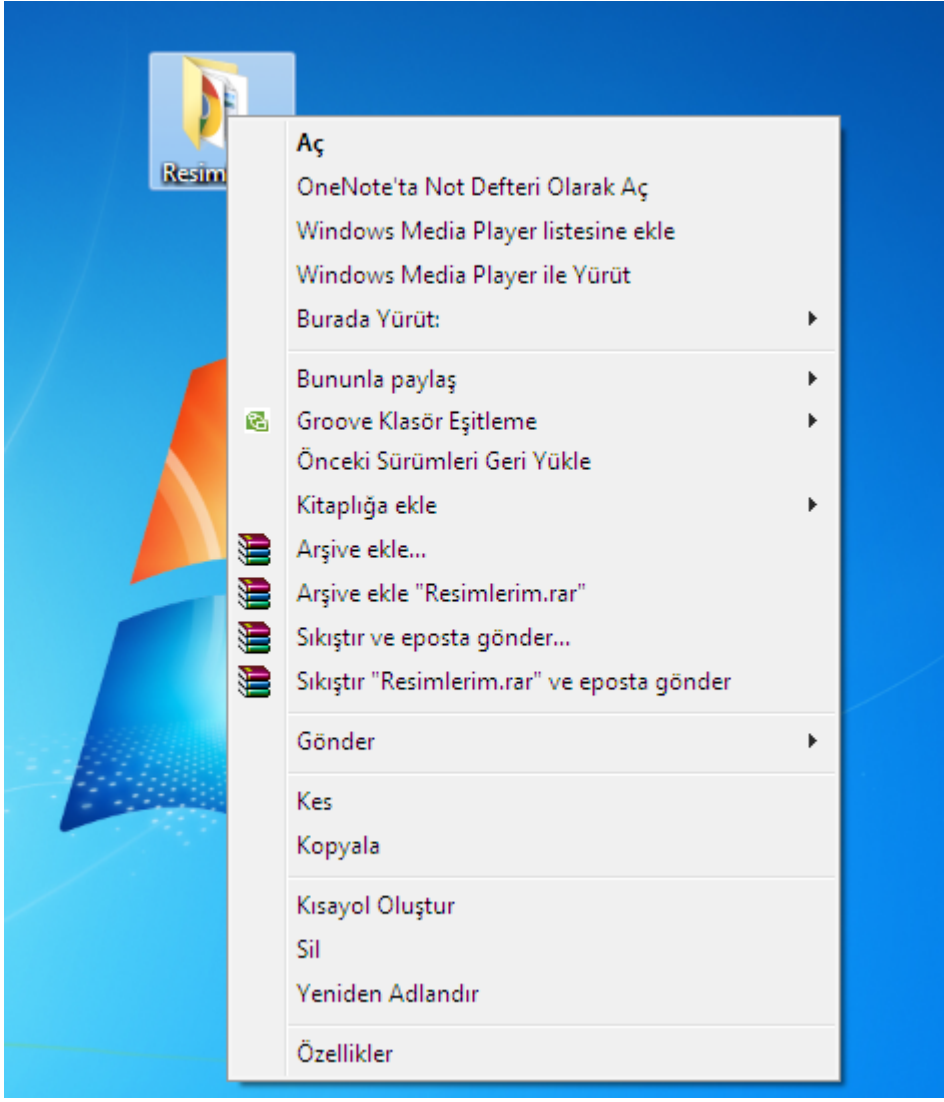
Resim

Aç
OneNote'ta Not Defteri Olarak Aç
Windows Media Player listesine ekle
Windows Media Player ile Yürüt
Burada Yürüt:

Bununla paylaş
Groove Klasör Eşitleme
Önceki Sürümleri Geri Yükle
Kitaplığa ekle
Arşive ekle...
Arşive ekle "Resimlerim.rar"
Sıkıştır ve eposta gönder...
Sıkıştır "Resimlerim.rar" ve eposta gönder

Gönder

Kes
Kopyala

Kısayol Oluştur
Sil
Yeniden Adlandır

Özellikler